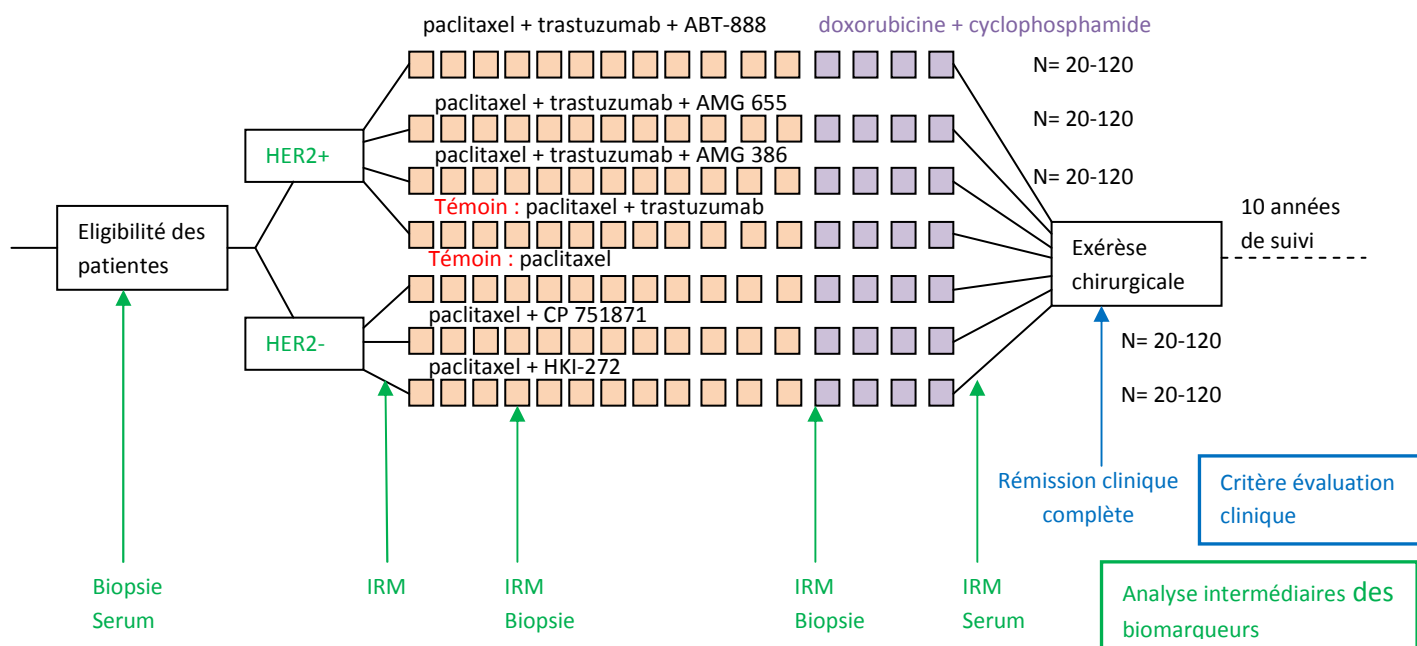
paclitaxel + trastuzumab + ABT-888

doxorubicine + cyclophosphamide

N= 20-120

paclitaxel + trastuzumab + AMG 655

N= 20-120

paclitaxel + trastuzumab + AMG 386

N= 20-120

HER2+

Témoin : paclitaxel + trastuzumab

10 années de suivi

Eligibilité des patientes

Témoin : paclitaxel

Exérèse chirurgicale

paclitaxel + CP 751871

HER2-

N= 20-120

paclitaxel + HKI-272

N= 20-120

Rémission clinique complète

Critère évaluation clinique

Biopsie
Serum

IRM

IRM
Biopsie

IRM
Biopsie

IRM
Serum

Analyse intermédiaires des biomarqueurs